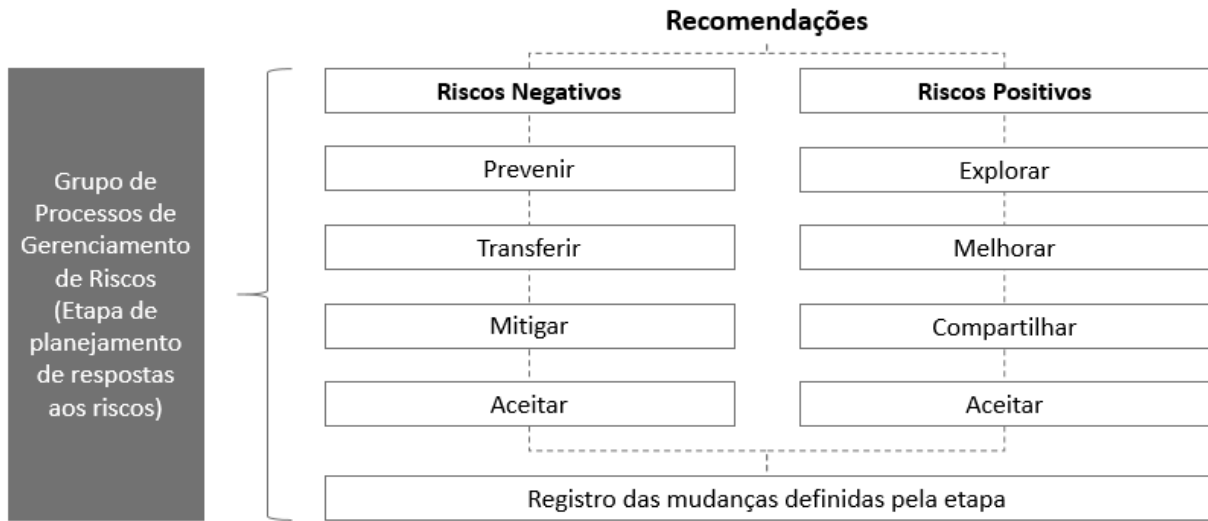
Recomendações

Grupo de Processos de Gerenciamento de Riscos (Etapa de planejamento de respostas aos riscos)

| Riscos Negativos | Riscos Positivos |
|---|---|
| Prevenir | Explorar |
| Transferir | Melhorar |
| Mitigar | Compartilhar |
| Aceitar | Aceitar |

Registro das mudanças definidas pela etapa